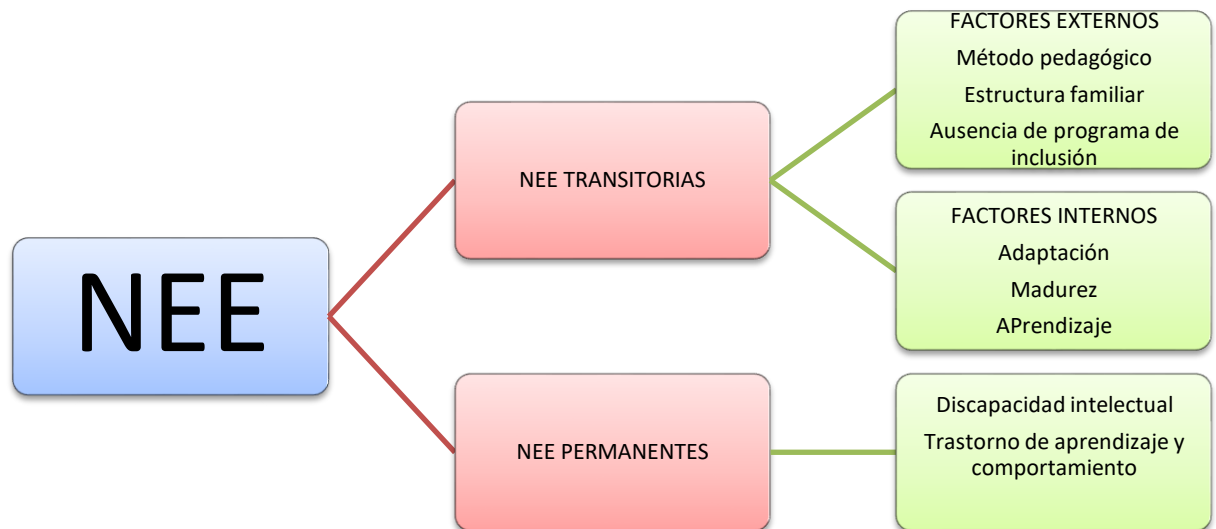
NEE

NEE TRANSITORIAS

FACTORES EXTERNOS
Método pedagógico
Estructura familiar
Ausencia de programa de inclusión

FACTORES INTERNOS
Adaptación
Madurez
APrendizaje

NEE PERMANENTES

Discapacidad intelectual
Trastorno de aprendizaje y comportamiento